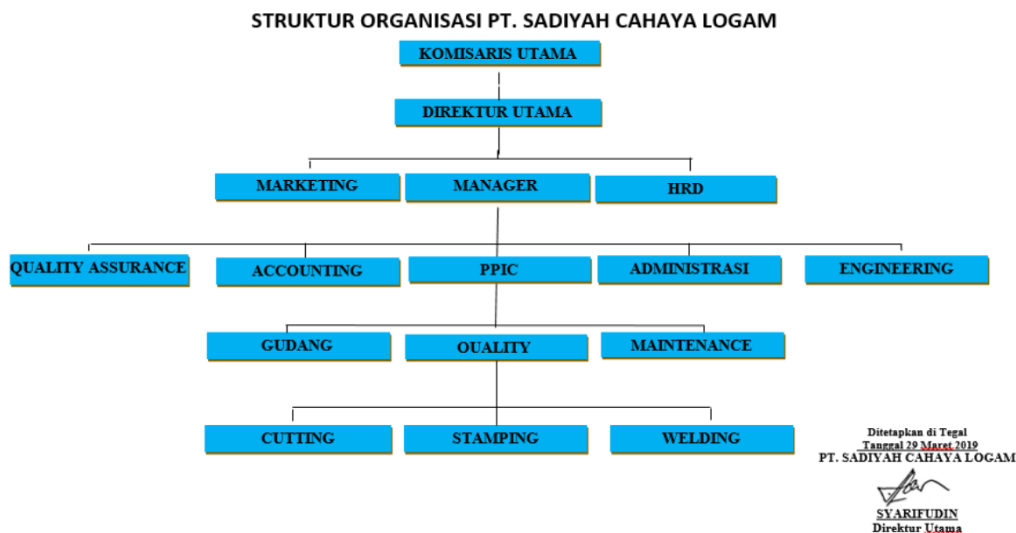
STRUKTUR ORGANISASI PT. SADIYAH CAHAYA LOGAM

KOMISARIS UTAMA

DIREKTUR UTAMA

MARKETING

MANAGER

HRD

QUALITY ASSURANCE

ACCOUNTING

PPIC

ADMINISTRASI

ENGINEERING

GUDANG

QUALITY

MAINTENANCE

CUTTING

STAMPING

WELDING

Ditetapkan di Tegal
Tanggal 29 Maret 2019
PT. SADIYAH CAHAYA LOGAM

SYARIFUDIN
Direktur Utama